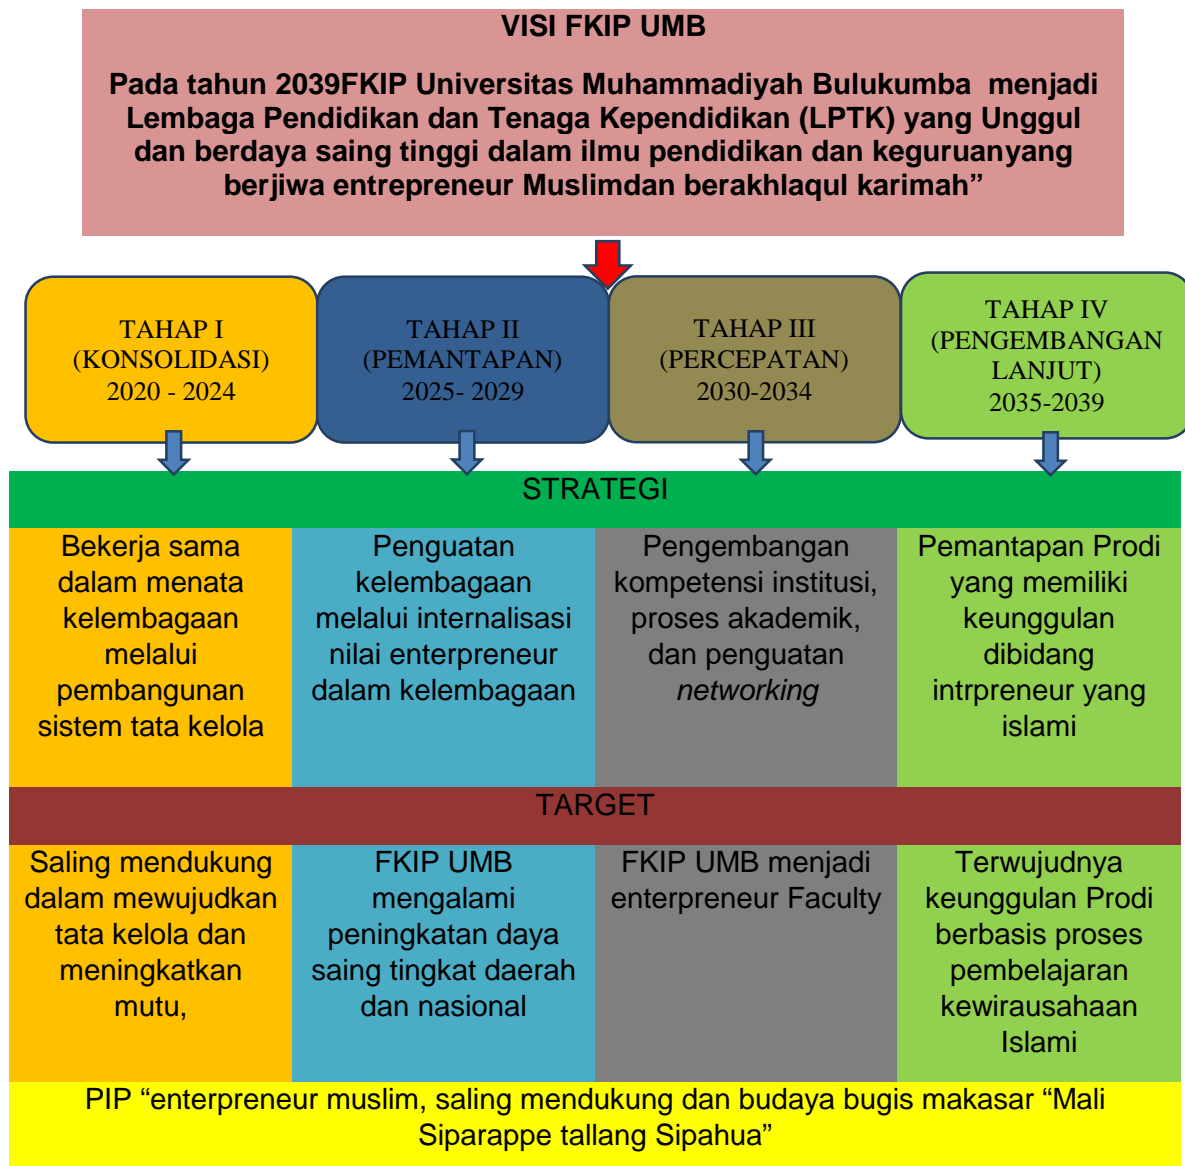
VISI FKIP UMB

Pada tahun 2039FKIP Universitas Muhammadiyah Bulukumba menjadi Lembaga Pendidikan dan Tenaga Kependidikan (LPTK) yang Unggul dan berdaya saing tinggi dalam ilmu pendidikan dan keguruanyang berjiwa entrepreneur Muslimdan berakhlaqul karimah”

TAHAP I (KONSOLIDASI) 2020 - 2024

TAHAP II (PEMANTAPAN) 2025- 2029

TAHAP III (PERCEPATAN) 2030-2034

TAHAP IV (PENGEMBANGAN LANJUT) 2035-2039

STRATEGI

| Bekerja sama dalam menata kelembagaan melalui pembangunan sistem tata kelola | Penguatan kelembagaan melalui internalisasi nilai enterpreneur dalam kelembagaan | Pengembangan kompetensi institusi, proses akademik, dan penguatan *networking* | Pemantapan Prodi yang memiliki keunggulan dibidang intrpreneur yang islami |
|---|---|---|---|

TARGET

| Saling mendukung dalam mewujudkan tata kelola dan meningkatkan mutu, | FKIP UMB mengalami peningkatan daya saing tingkat daerah dan nasional | FKIP UMB menjadi enterpreneur Faculty | Terwujudnya keunggulan Prodi berbasis proses pembelajaran kewirausahaan Islami |
|---|---|---|---|

PIP “enterpreneur muslim, saling mendukung dan budaya bugis makasar “Mali Siparappe tallang Sipahua”